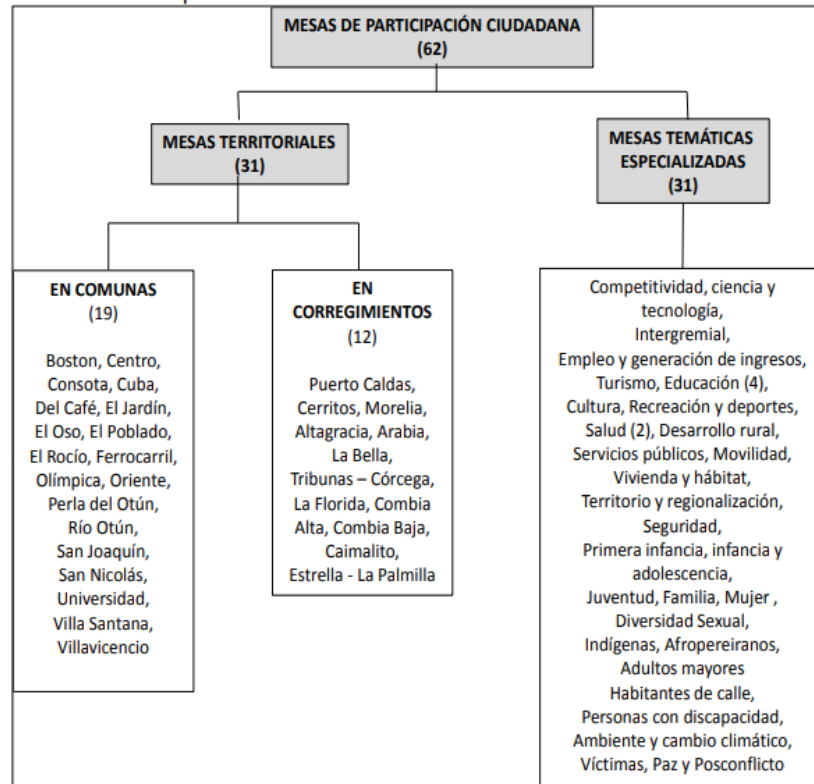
MESAS DE PARTICIPACIÓN CIUDADANA
(62)

MESAS TERRITORIALES
(31)

MESAS TEMÁTICAS ESPECIALIZADAS
(31)

EN COMUNAS
(19)

Boston, Centro, Consota, Cuba, Del Café, El Jardín, El Oso, El Poblado, El Rocío, Ferrocarril, Olímpica, Oriente, Perla del Otún, Río Otún, San Joaquín, San Nicolás, Universidad, Villa Santana, Villavicencio

EN CORREGIMIENTOS
(12)

Puerto Caldas, Cerritos, Morelia, Altagracia, Arabia, La Bella, Tribunas – Córcega, La Florida, Combia Alta, Combia Baja, Caimalito, Estrella - La Palmilla

Competitividad, ciencia y tecnología, Intergremial, Empleo y generación de ingresos, Turismo, Educación (4), Cultura, Recreación y deportes, Salud (2), Desarrollo rural, Servicios públicos, Movilidad, Vivienda y hábitat, Territorio y regionalización, Seguridad, Primera infancia, infancia y adolescencia, Juventud, Familia, Mujer , Diversidad Sexual, Indígenas, Afropereiranos, Adultos mayores Habitantes de calle, Personas con discapacidad, Ambiente y cambio climático, Víctimas, Paz y Posconflicto